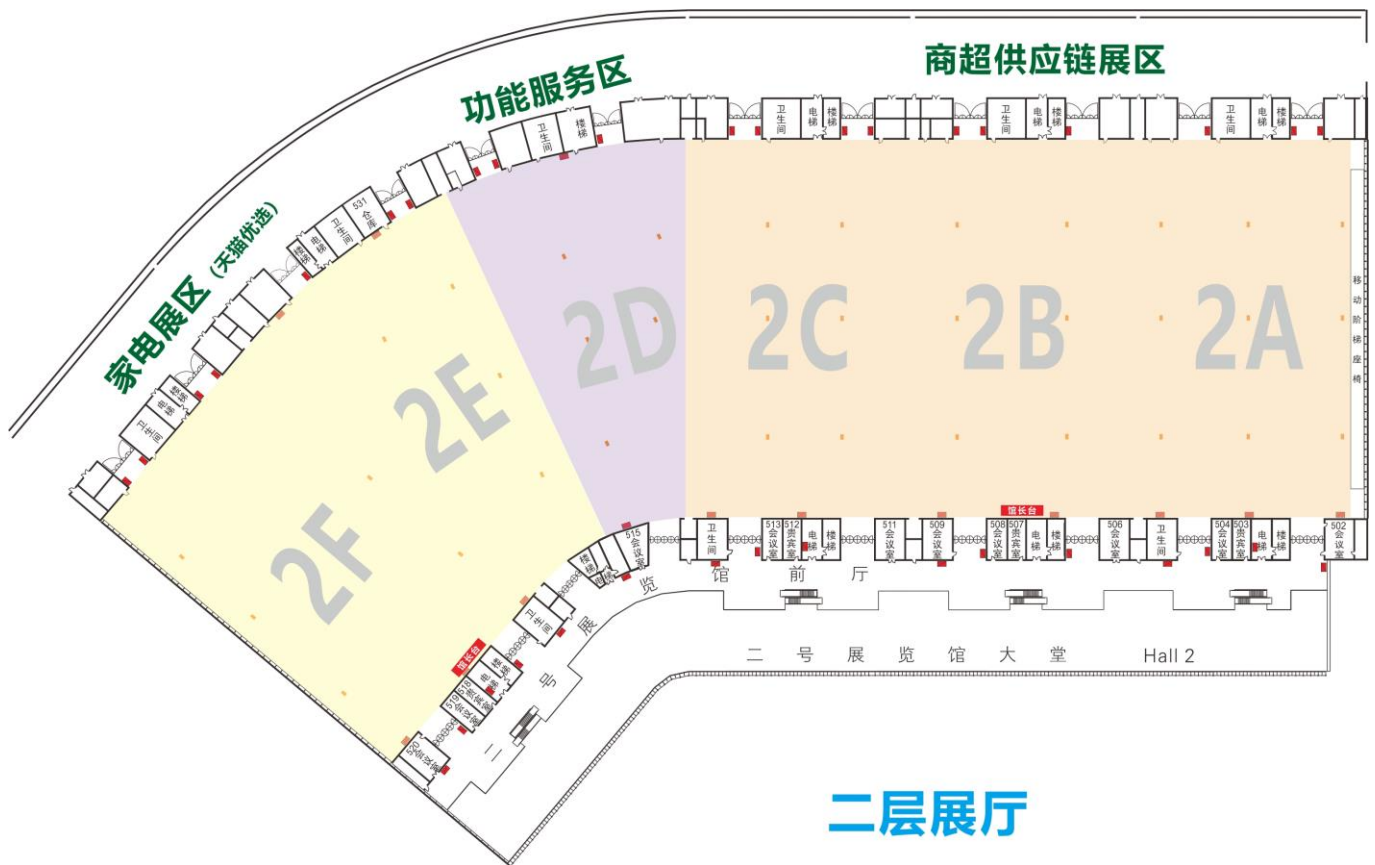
商超供应链展区

功能服务区

家电展区（天猫优选）

卫生间 楼梯 卫生间 531 仓库 电梯 楼梯 电梯 卫生间 楼梯 电梯 卫生间 楼梯 电梯 卫生间 楼梯 电梯 卫生间 楼梯

2F 2E 2D 2C 2B 2A

移动阶梯座椅

馆长台

卫生间 513 会议室 512 贵宾室 电梯 楼梯 511 会议室 509 会议室 508 会议室 507 贵宾室 电梯 楼梯 506 会议室 卫生间 504 会议室 503 贵宾室 电梯 楼梯 502 会议室

515 会议室 楼梯 电梯 卫生间

馆长台

519 会议室 518 贵宾室 电梯 楼梯

520 会议室

馆 前 厅

二 号 展 览 馆

二 号 展 览 馆 大 堂 Hall 2

二层展厅